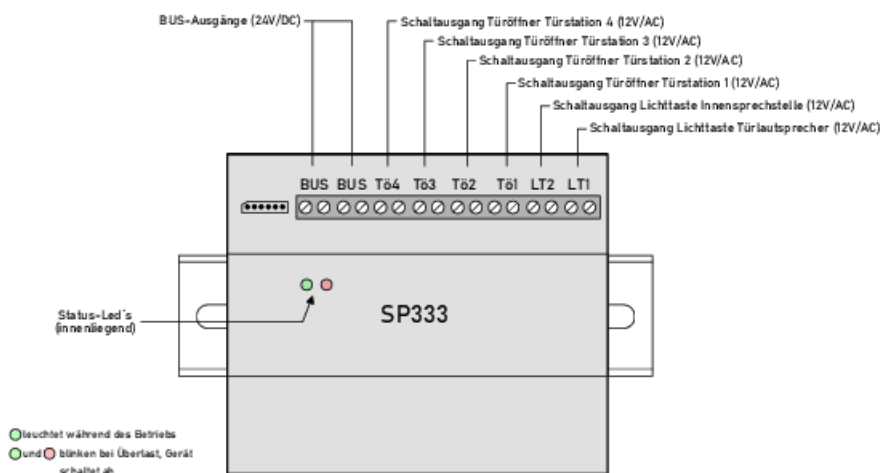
BUS-Ausgänge (24V/DC)

Schaltausgang Türöffner Türstation 4 (12V/AC)

Schaltausgang Türöffner Türstation 3 (12V/AC)

Schaltausgang Türöffner Türstation 2 (12V/AC)

Schaltausgang Türöffner Türstation 1 (12V/AC)

Schaltausgang Lichttaste Innensprechstelle (12V/AC)

Schaltausgang Lichttaste Türlautsprecher (12V/AC)

BUS BUS Tö4 Tö3 Tö2 Tö1 LT2 LT1

Status-Led´s (innenliegend)

SP333

leuchtet während des Betriebs

und blinken bei Überlast, Gerät schaltet ab